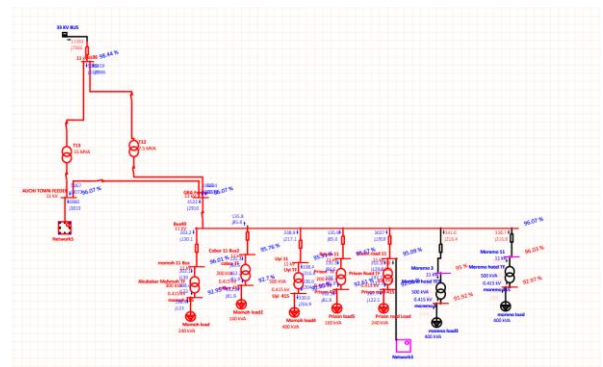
33 KV BUS

98.44 %

T13
15 MVA

T12
15 MVA

AUCHI TOWN FEEDER
33 kV

96.07 %

Network1

96.07 %

Bus8

mamoh 11 Bus

96.01 %

Abdullahi Mahmud 11

92.59 %

Cobar 11 Bus2

95.76 %

92.7 %

Upi 11

Upi TF

500 kVA

0.415 kV

Upi 415

95.95 %

Prison 11

Prison TF

95.87 %

Prison load

95.89 %

Momoh load

240 kVA

Momoh load2

160 kVA

Momoh load3

400 kVA

Prison load1

160 kVA

Prison load

240 kVA

Network3

Moramo 3

Moramo load

500 kVA

0.415 kV

91.92 %

moramo load1

400 kVA

95 %

Moramo 11

Moramo hotel TF

500 kVA

0.415 kV

96.03 %

92.97 %

moramo load

400 kVA

96.07 %